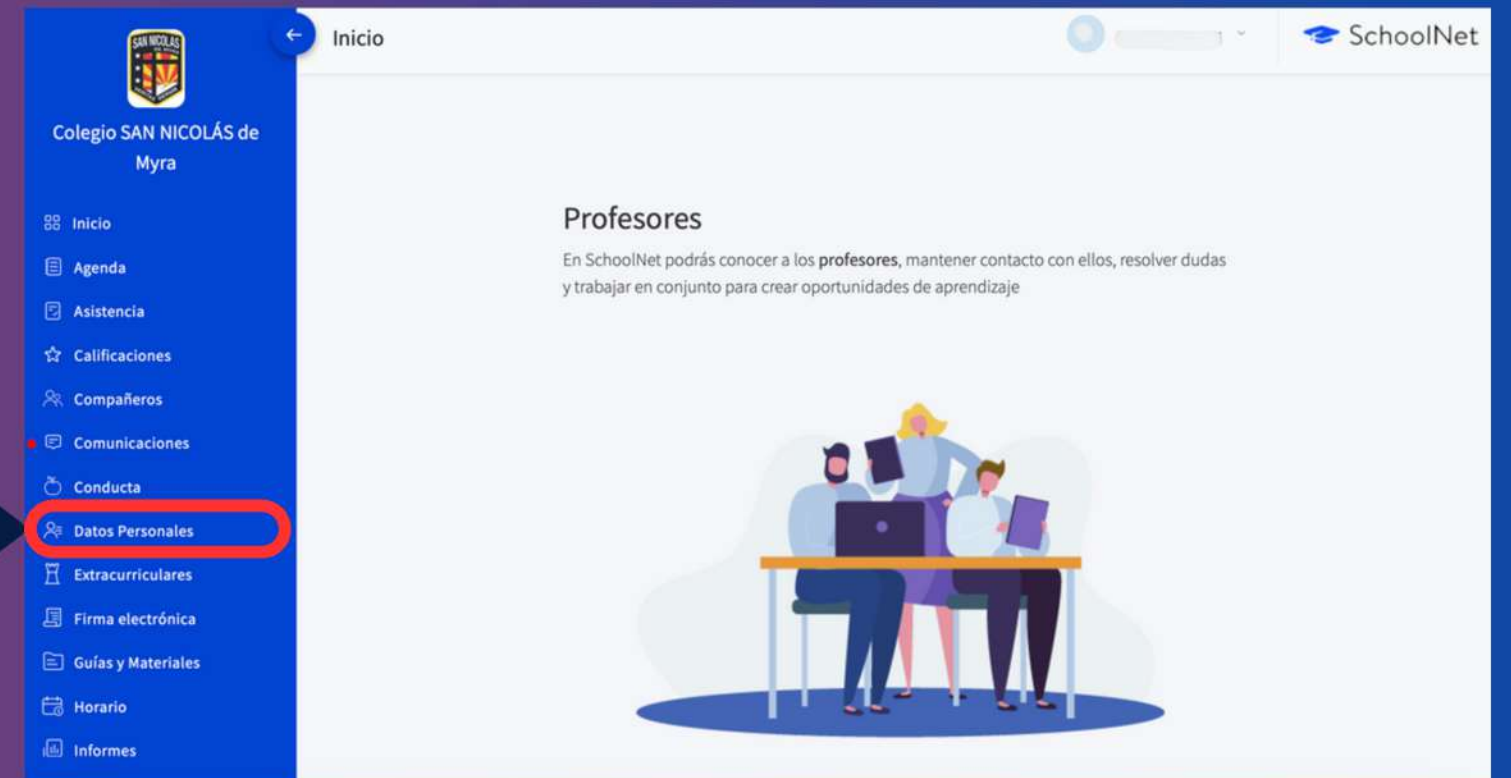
SAN NICOLÁS

Colegio SAN NICOLÁS de Myra

Inicio
Agenda
Asistencia
Calificaciones
Compañeros
Comunicaciones
Conducta
Datos Personales
Extracurriculares
Firma electrónica
Guías y Materiales
Horario
Informes

Inicio

SchoolNet

Profesores

En SchoolNet podrás conocer a los **profesores**, mantener contacto con ellos, resolver dudas y trabajar en conjunto para crear oportunidades de aprendizaje